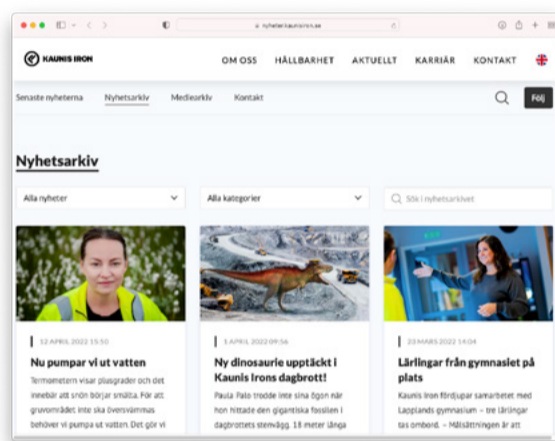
nyheter.kaunisiron.se

KAUNIS IRON

OM OSS HÅLLBARHET AKTUELLT KARRIÄR KONTAKT

Senaste nyheterna Nyhetsarkiv Mediearkiv Kontakt

Följ

Nyhetsarkiv

Alla nyheter

Alla kategorier

Sök i nyhetsarkivet

12 APRIL 2022 15:50

Nu pumpar vi ut vatten

Termometern visar plusgrader och det innebär att snön börjar smälta. För att gruvområdet inte ska översvämmas behöver vi pumpa ut vatten. Det gör vi

1 APRIL 2022 09:56

Ny dinosaurie upptäckt i Kaunis Irons dagbrott!

Paula Palo trodde inte sina ögon när hon hittade den gigantiska fossilen i dagbrottets stenvägg. 18 meter långa

23 MARS 2022 14:04

Lärlingar från gymnaslet på plats

Kaunis Iron fördjupar samarbetet med Lapplands gymnasium – tre lärlingar tas ombord. – Målsättningen är att